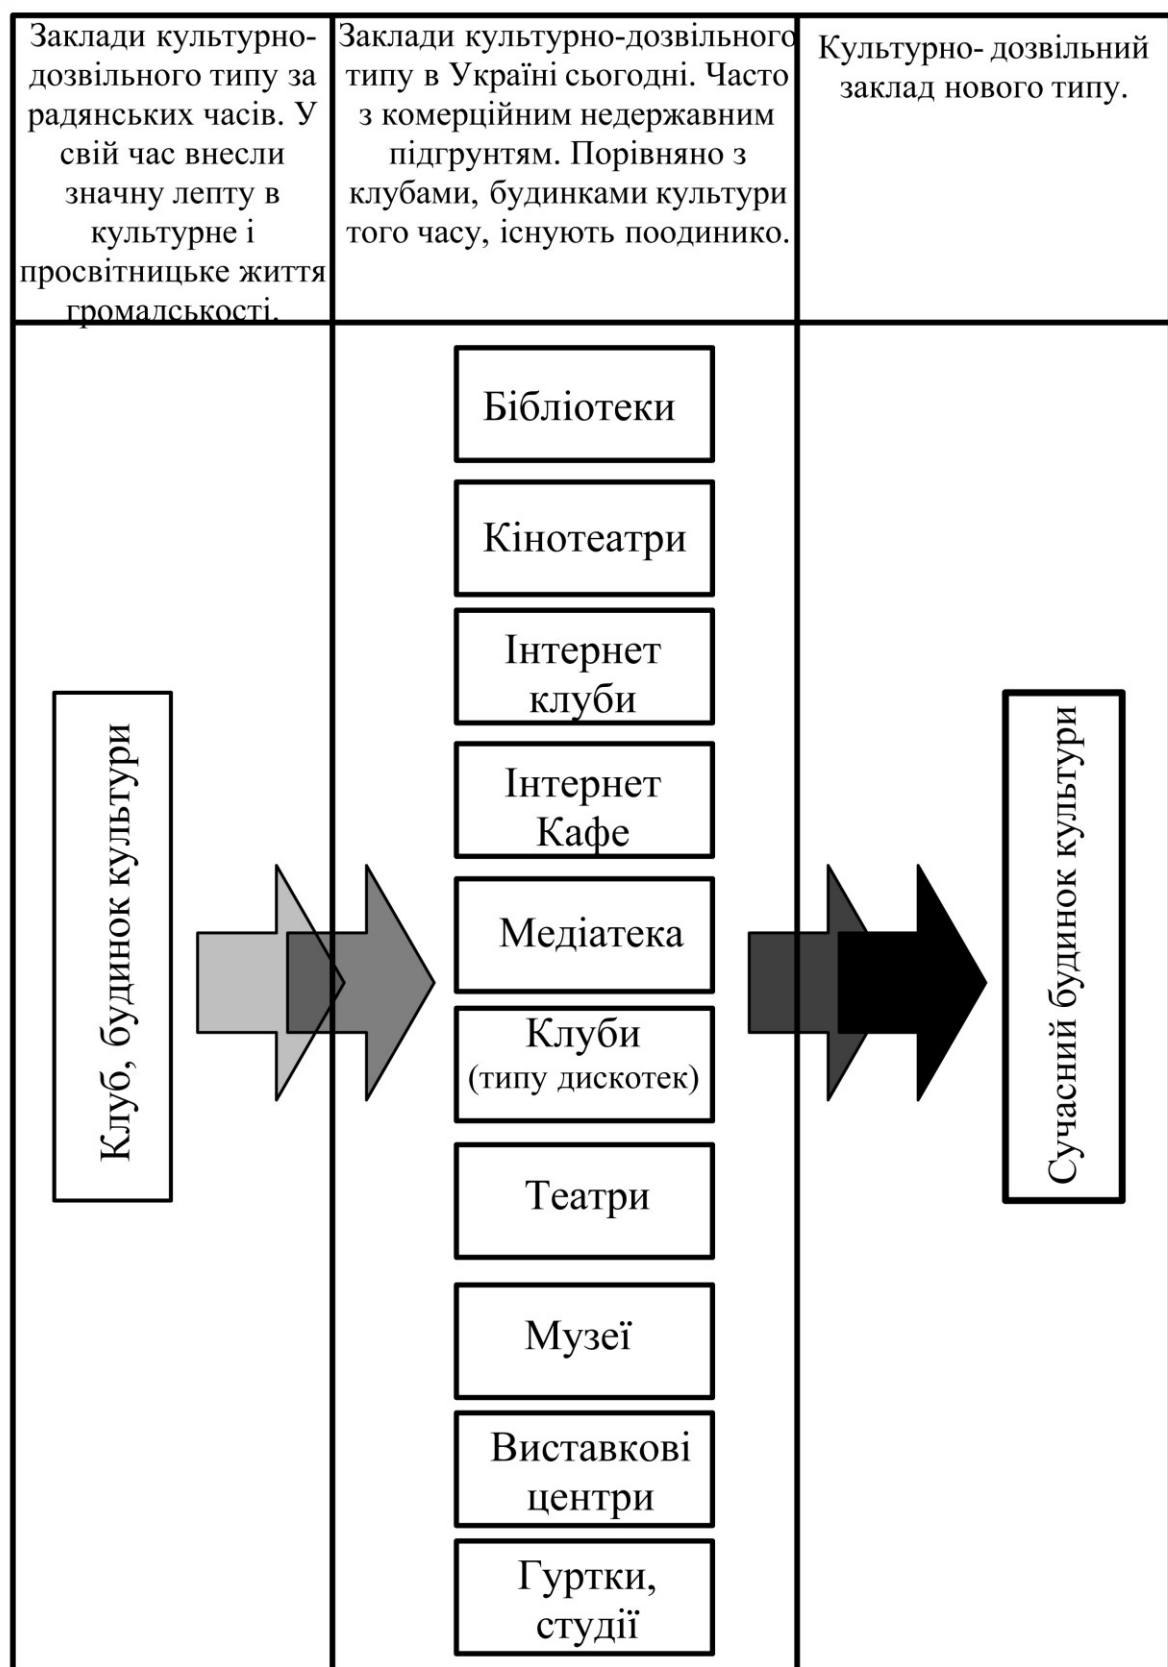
| Заклади культурно-дозвільного типу за радянських часів. У свій час внесли значну лепту в культурне і просвітницьке життя громадськості. | Заклади культурно-дозвільного типу в Україні сьогодні. Часто з комерційним недержавним підгрунтям. Порівняно з клубами, будинками культури того часу, існують поодинико. | Культурно- дозвільний заклад нового типу. |
|---|---|---|
| Клуб, будинок культури | Бібліотеки<br>Кінотеатри<br>Інтернет клуби<br>Інтернет Кафе<br>Медіатека<br>Клуби (типу дискотек)<br>Театри<br>Музеї<br>Виставкові центри<br>Гуртки, студії | Сучасний будинок культури |